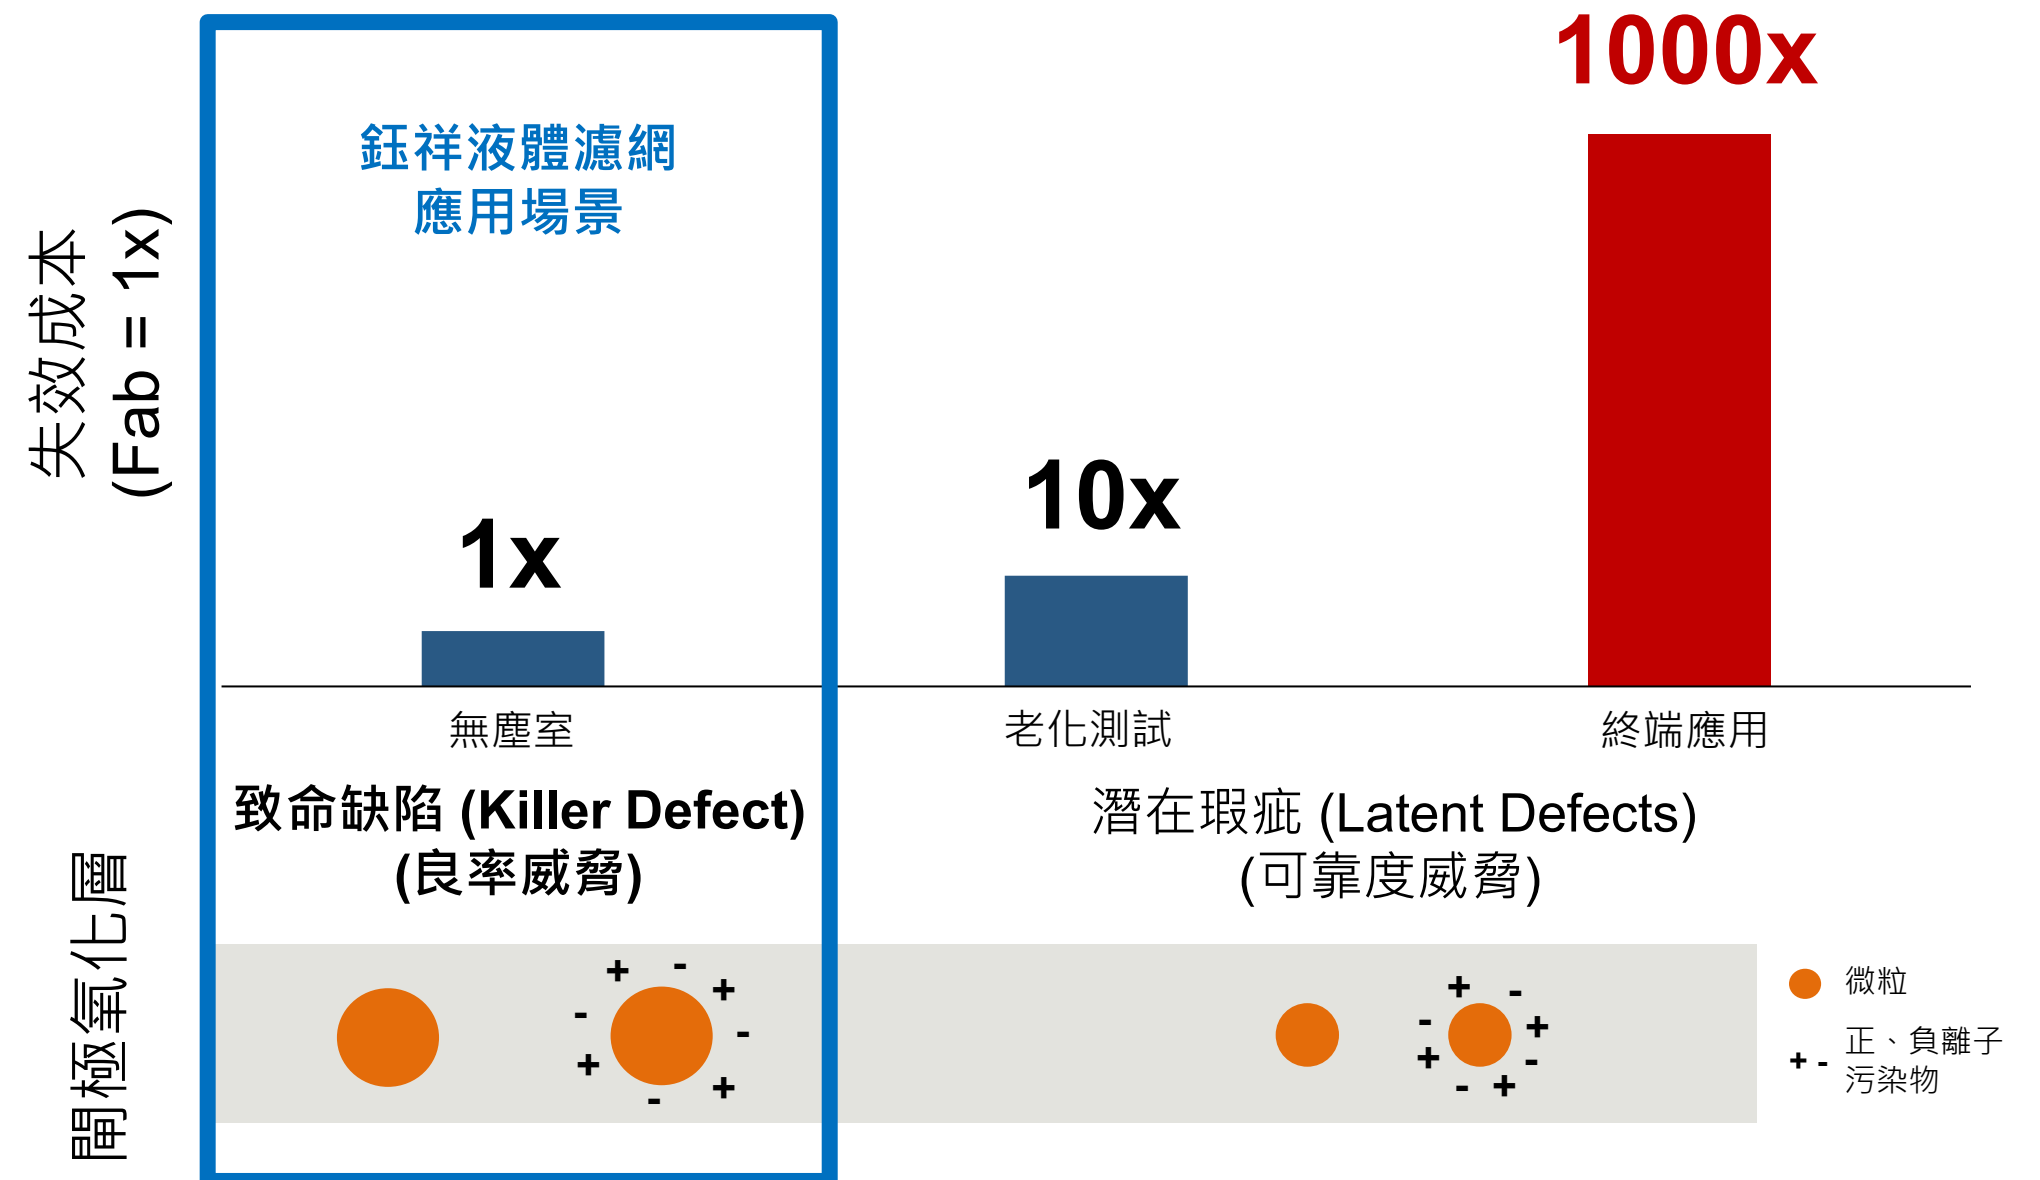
1000x

鈺祥液體濾網
應用場景

失效成本
(Fab = 1x)

1x

10x

無塵室

老化測試

終端應用

致命缺陷 (Killer Defect)
(良率威脅)

潛在瑕疵 (Latent Defects)
(可靠度威脅)

閘極氧化層

+ - + - + - + -

+ - + - + - + -

微粒

+ - 正、負離子污染物